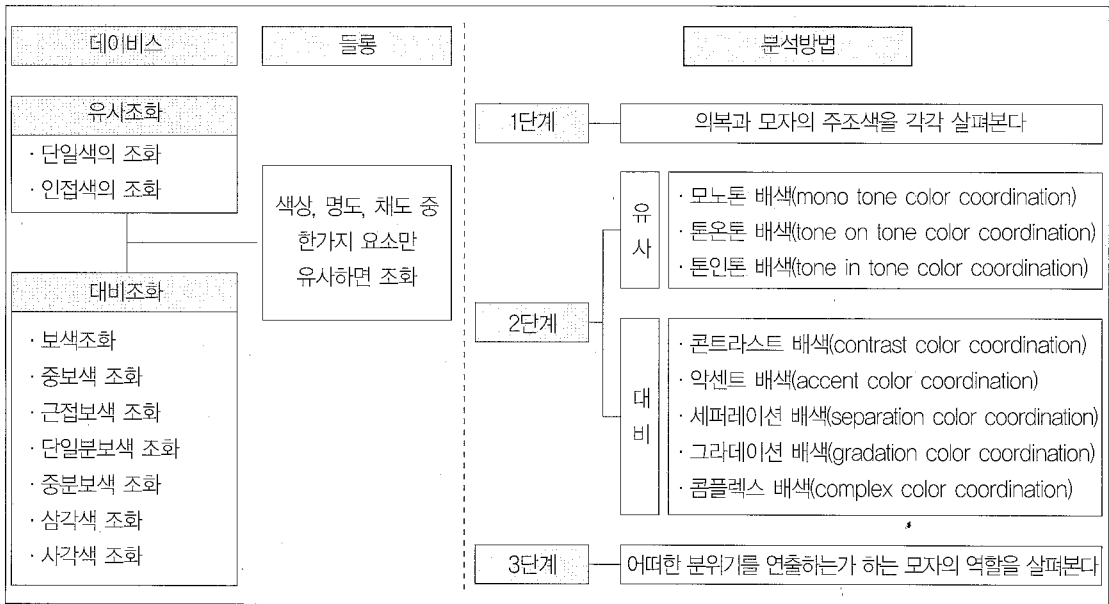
데이비스

들롱

분석방법

유사조화

· 단일색의 조화
· 인접색의 조화

색상, 명도, 채도 중 한가지 요소만 유사하면 조화

대비조화

· 보색조화
· 중보색 조화
· 근접보색 조화
· 단일분보색 조화
· 중분보색 조화
· 삼각색 조화
· 사각색 조화

1단계

의복과 모자의 주조색을 각각 살펴본다

2단계

유사

· 모노톤 배색(mono tone color coordination)
· 톤온톤 배색(tone on tone color coordination)
· 톤인톤 배색(tone in tone color coordination)

대비

· 콘트라스트 배색(contrast color coordination)
· 악센트 배색(accent color coordination)
· 세퍼레이션 배색(separation color coordination)
· 그라데이션 배색(gradation color coordination)
· 콤플렉스 배색(complex color coordination)

3단계

어떠한 분위기를 연출하는가 하는 모자의 역할을 살펴본다